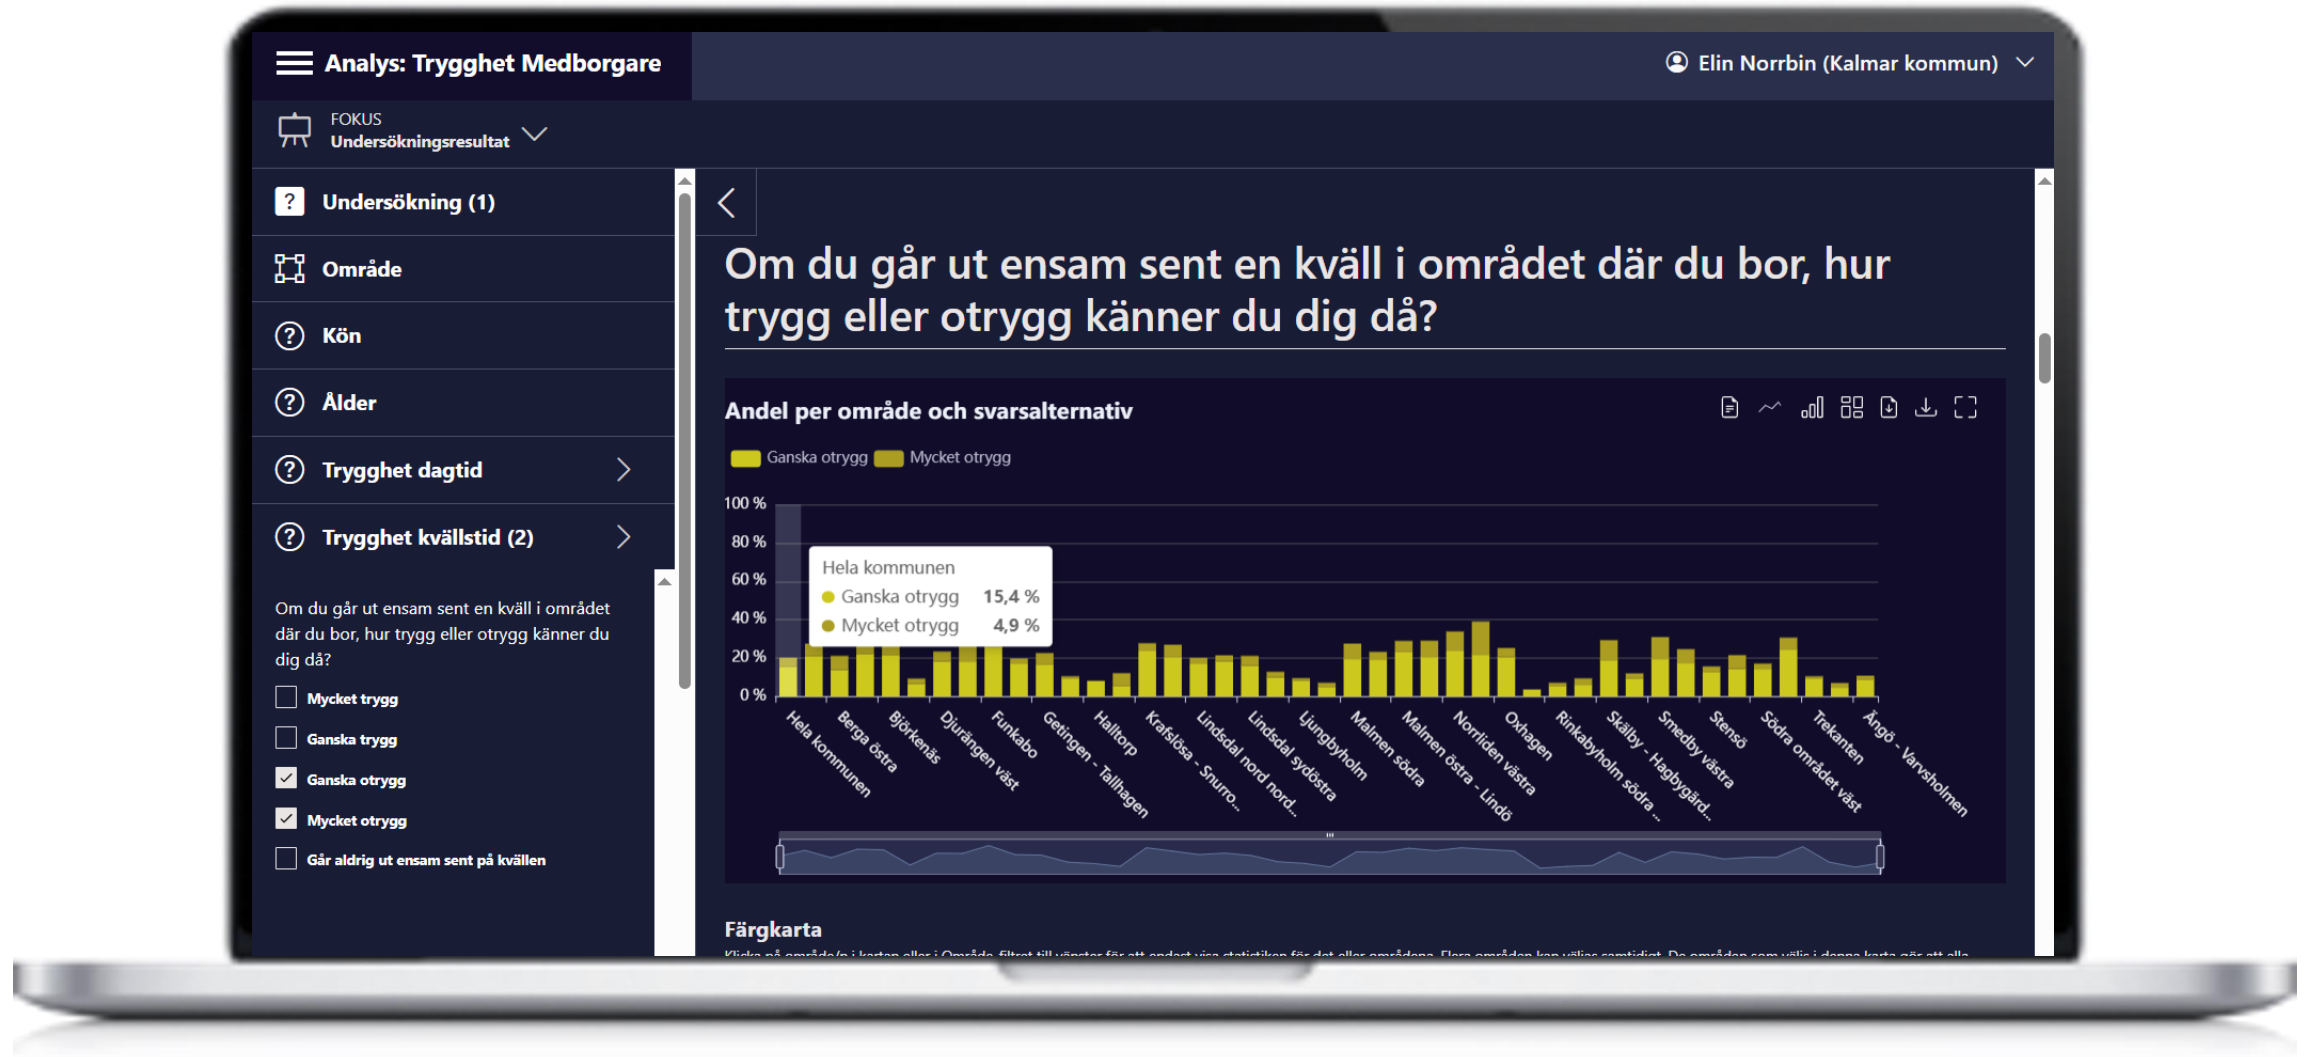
Analys: Trygghet Medborgare

Elin Norrbin (Kalmar kommun)

FOKUS
Undersökningsresultat

Undersökning (1)

Område

Kön

Ålder

Trygghet dagtid

Trygghet kvällstid (2)

Om du går ut ensam sent en kväll i området där du bor, hur trygg eller otrygg känner du dig då?

Mycket trygg
Ganska trygg
Ganska otrygg
Mycket otrygg
Går aldrig ut ensam sent på kvällen

Om du går ut ensam sent en kväll i området där du bor, hur trygg eller otrygg känner du dig då?

Andel per område och svarsalternativ

Ganska otrygg Mycket otrygg

100 %
80 %
60 %
40 %
20 %
0 %

Hela kommunen
Ganska otrygg 15,4 %
Mycket otrygg 4,9 %

Hela kommunen
Berga östra
Björkenäs
Djuränen väst
Funkabo
Getingen - Tallhagen
Halltorp
Krafslösa - Snurro...
Lindsdal nord nord...
Lindsdal sydöstra
Ljungbyholm
Malmen södra
Malmen östra - Lindö
Norrliden västra
Oxhagen
Rinkabyholm södra ...
Skälby - Hagbygärd...
Smedby västra
Stensö
Södra området väst
Trekanten
Ängö - Varvsholmen

Färgkarta
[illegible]